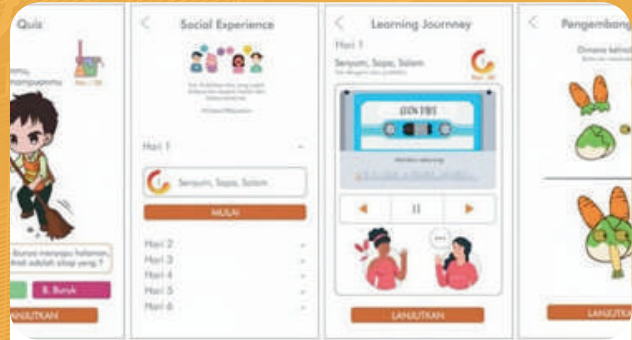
Quiz

mu,
mampuanmu

Buruai menyapu halaman,
ndi adalah sikap yang ?

B. Buruk

LANJUTKAN

Social Experience

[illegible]

Hari 1

Senyum, Sapa, Salam

MULAI

Hari 2
Hari 3
Hari 4
Hari 5
Hari 6

Learning Journey

Hari 1

Senyum, Sapa, Salam

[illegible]

LANJUTKAN

Pengembang

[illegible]

LANJUTKAN